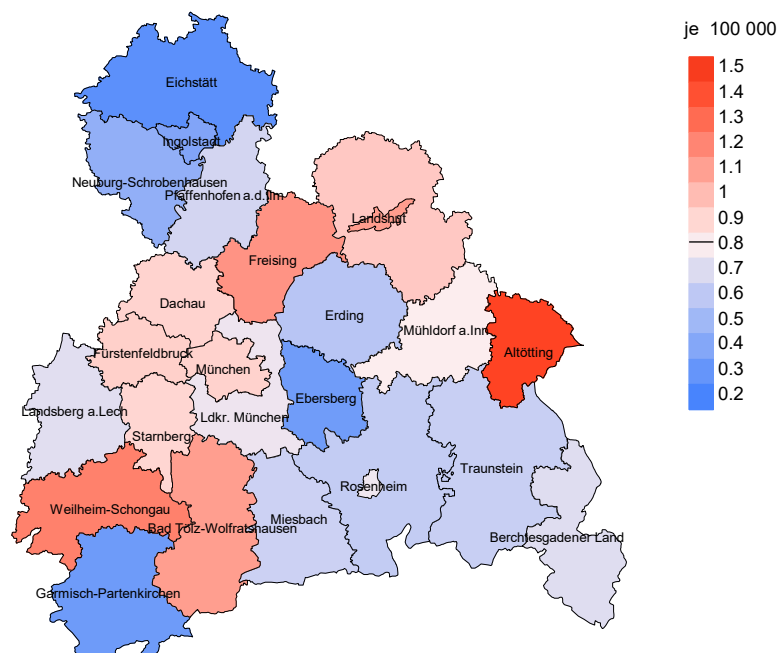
Eichstätt
Ingolstadt
Neuburg-Schrobenhausen
Pfaffenhofen a.d.Ilm
Landshut
Freising
Dachau
Erding
Mühldorf a.Inn
Altötting
Fürstenfeldbruck
München
Landsberg a.Lech
Ebersberg
Ldkr. München
Starnberg
Rosenheim
Traunstein
Weilheim-Schongau
Bad Tölz-Wolfratshausen
Miesbach
Berchtesgadener Land
Garmisch-Partenkirchen

je 100 000
1.5
1.4
1.3
1.2
1.1
1
0.9
0.8
0.7
0.6
0.5
0.4
0.3
0.2